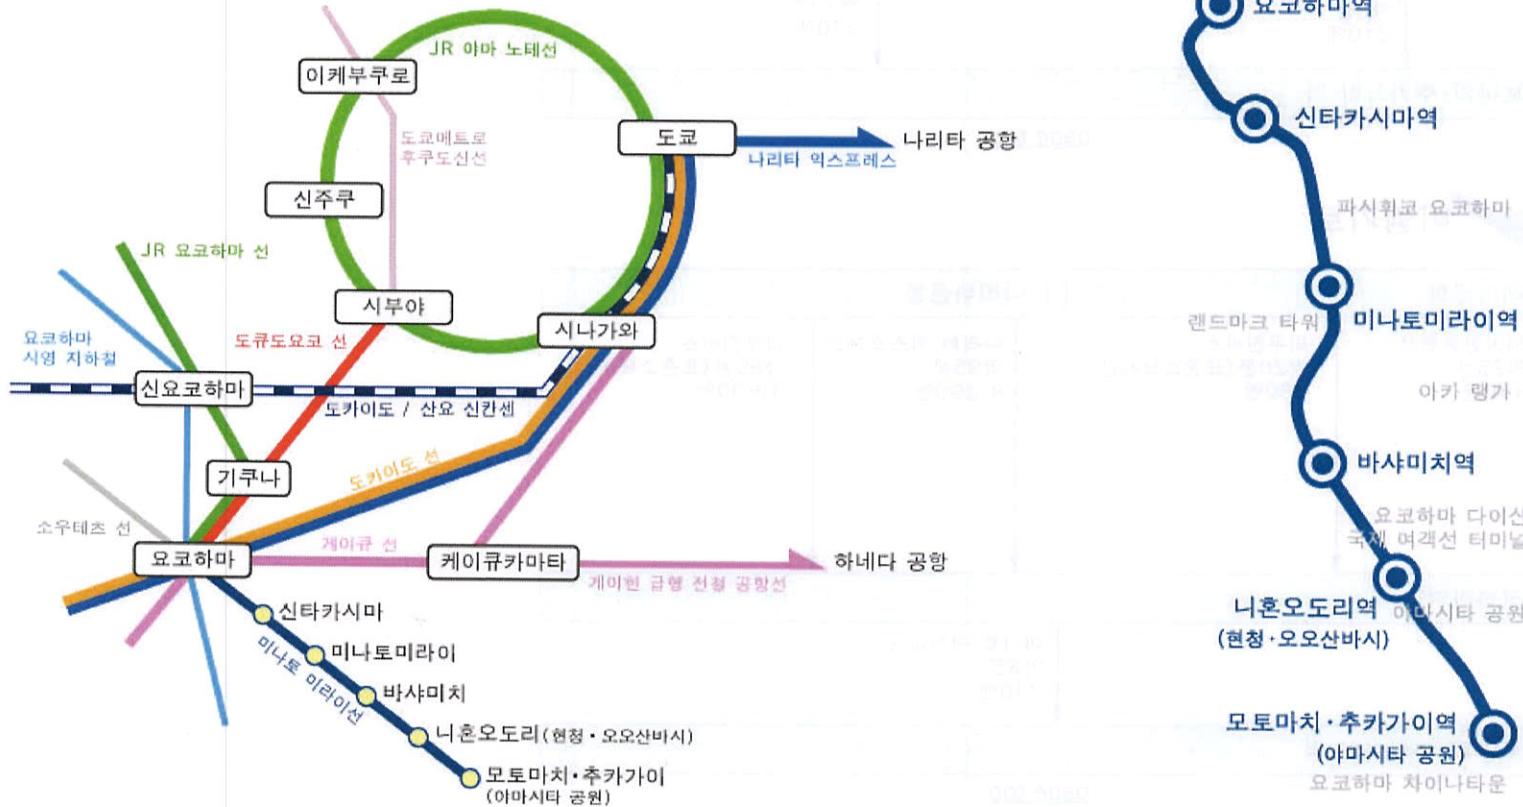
JR 야마 노테선
이케부쿠로
도쿄메트로 후쿠도신선
도쿄
나리타 공항
나리타 익스프레스
신주쿠
JR 요코하마 선
시부야
시나가와
요코하마 시영 지하철
도큐도요코 선
신요코하마
도카이도 / 산요 신칸센
기쿠나
도카이도 선
소우테츠 선
게이큐 선
요코하마
케이큐카마타
하네다 공항
게이힌 급행 전철 공항선
신타카시마
미나토미라이
미나토 미라이선
바샤미치
니혼오도리 (현청 · 오오산바시)
모토마치·추카가이 (야마시타 공원)

요코하마역
신타카시마역
파시휘코 요코하마
랜드마크 타워
미나토미라이역
아카 렝가
바샤미치역
요코하마 다이산 국제 여객선 터미널
니혼오도리역 (현청·오오산바시)
야마시타 공원
모토마치·추카가이역 (야마시타 공원)
요코하마 차이나타운